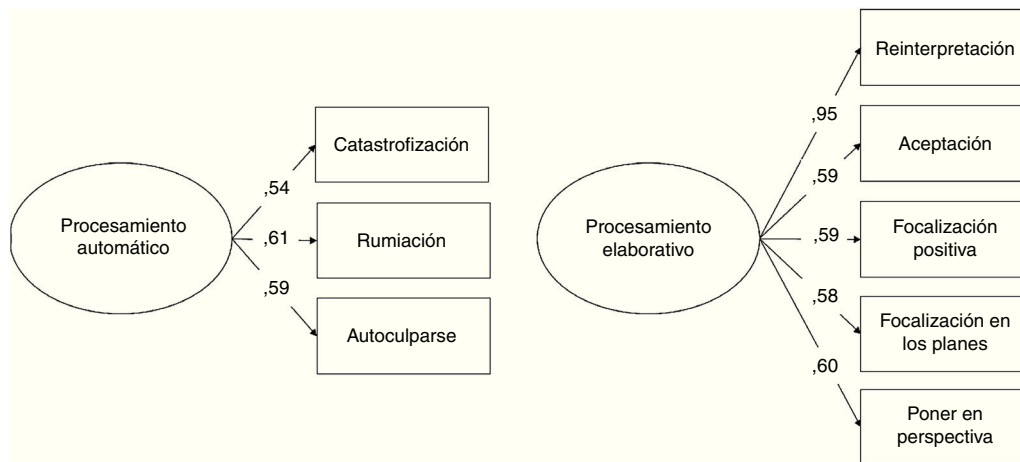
Procesamiento automático

,54

,61

,59

Catastrofización

Rumiación

Autoculparse

Procesamiento elaborativo

,95

,59

,59

,58

,60

Reinterpretación

Aceptación

Focalización positiva

Focalización en los planes

Poner en perspectiva